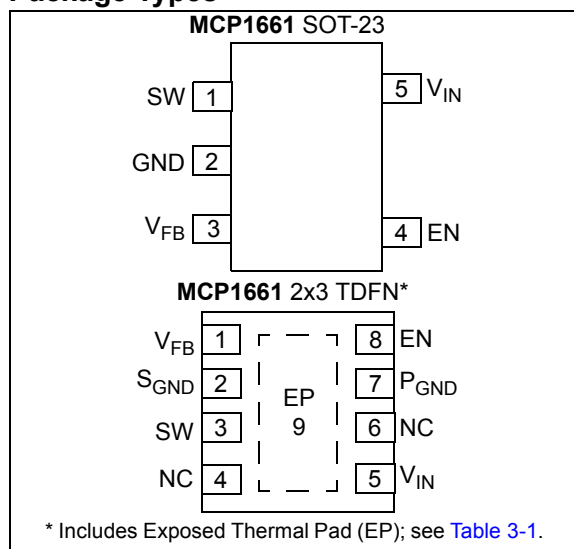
Package Types

MCP1661 SOT-23

SW 1
GND 2
$V_{FB}$ 3
5 $V_{IN}$
4 EN

MCP1661 2x3 TDFN*

$V_{FB}$ 1
$S_{GND}$ 2
SW 3
NC 4
EP 9
8 EN
7 $P_{GND}$
6 NC
5 $V_{IN}$

* Includes Exposed Thermal Pad (EP); see Table 3-1.